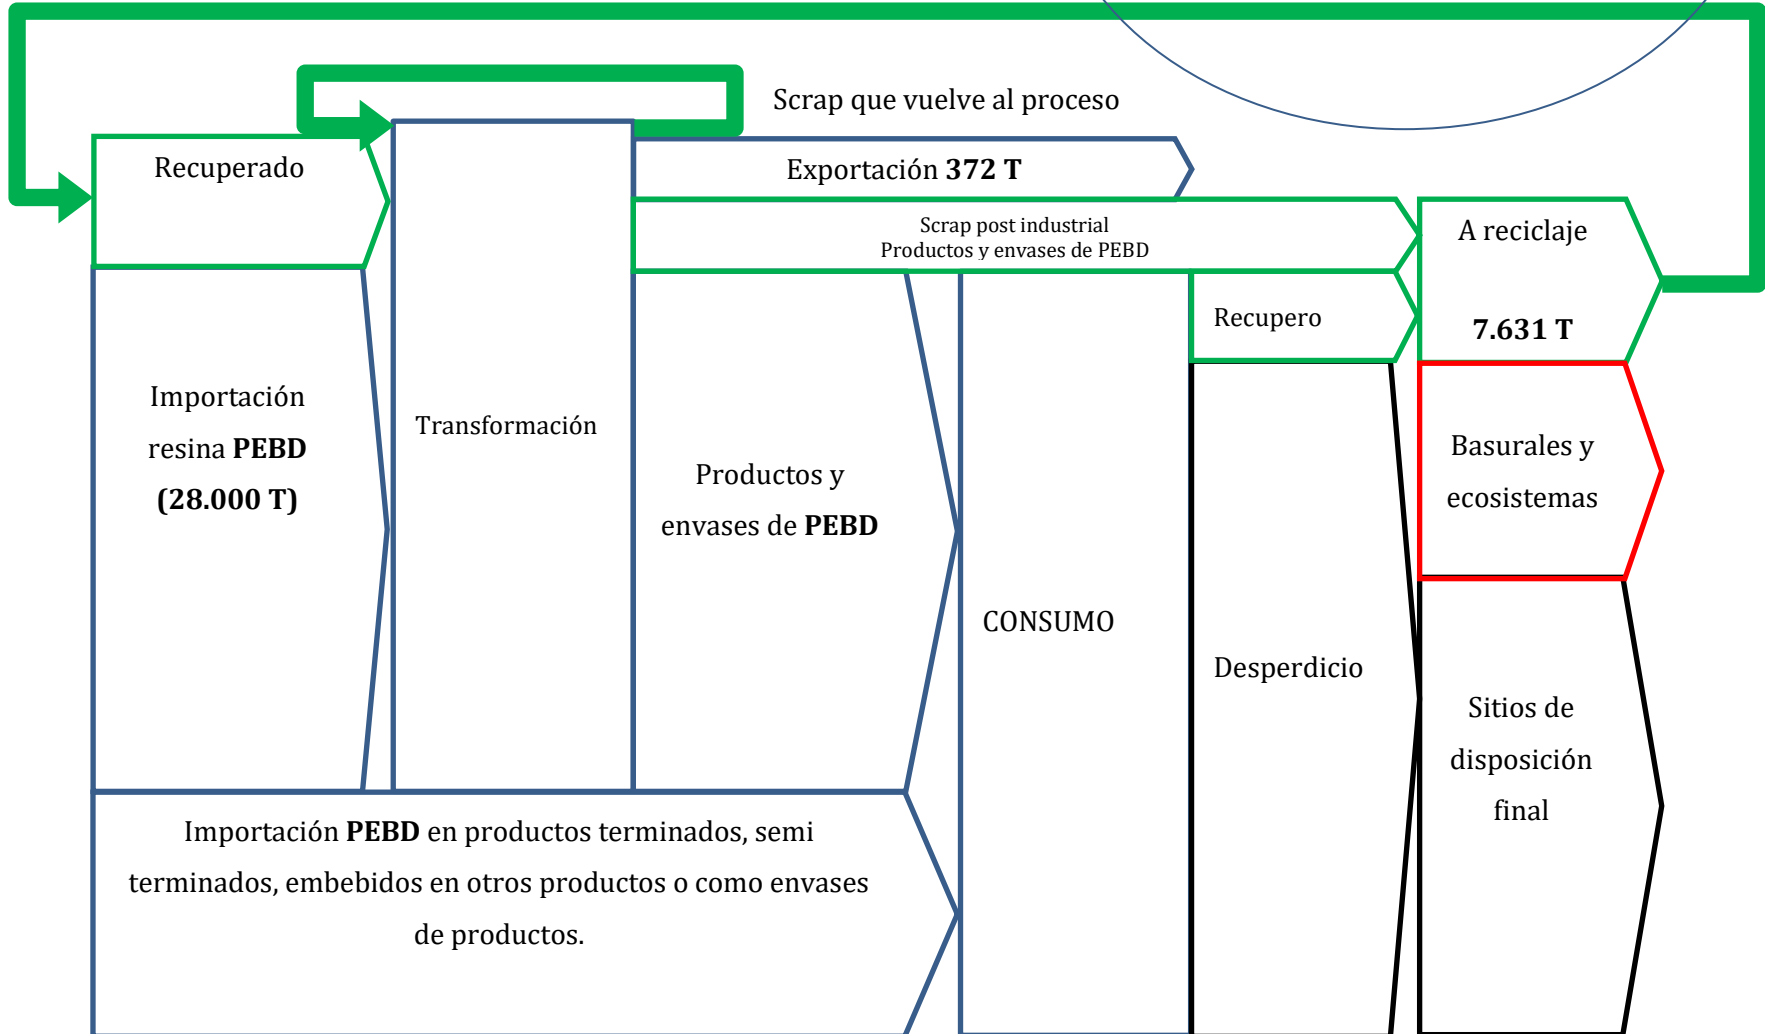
Scrap que vuelve al proceso

Recuperado

Exportación **372 T**

Scrap post industrial
Productos y envases de PEBD

A reciclaje

7.631 T

Recupero

Importación resina **PEBD** **(28.000 T)**

Transformación

Productos y envases de **PEBD**

CONSUMO

Desperdicio

Basurales y ecosistemas

Sitios de disposición final

Importación **PEBD** en productos terminados, semi terminados, embebidos en otros productos o como envases de productos.